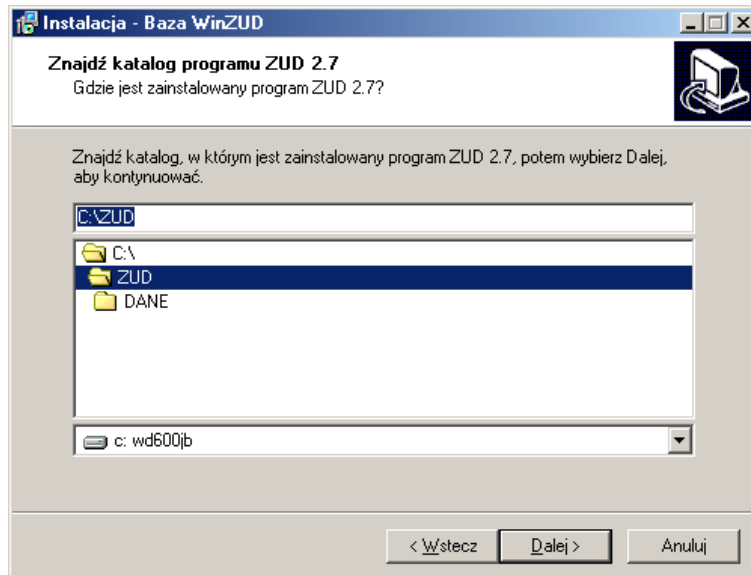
Instalacja - Baza WinZUD

Znajdź katalog programu ZUD 2.7
Gdzie jest zainstalowany program ZUD 2.7?

Znajdź katalog, w którym jest zainstalowany program ZUD 2.7, potem wybierz Dalej, aby kontynuować.

C:\ZUD

C:\
ZUD
DANE

c: wd600jb

< Wstecz
Dalej >
Anuluj